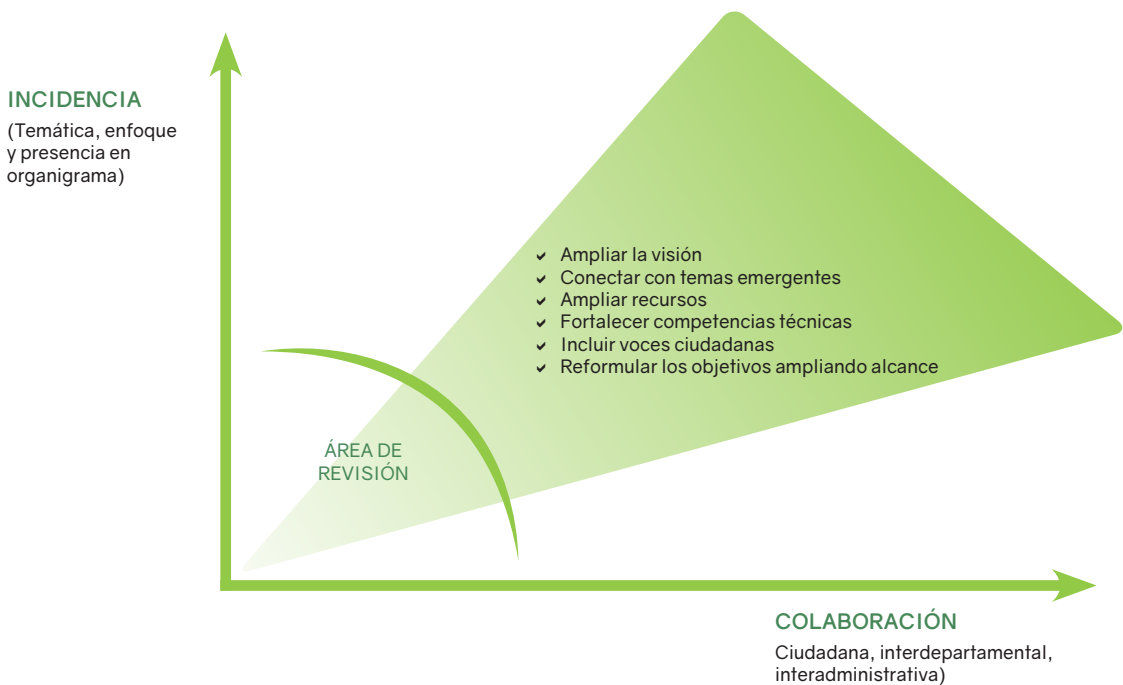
INCIDENCIA
(Temática, enfoque y presencia en organigrama)

Ampliar la visión
Conectar con temas emergentes
Ampliar recursos
Fortalecer competencias técnicas
Incluir voces ciudadanas
Reformular los objetivos ampliando alcance

ÁREA DE REVISIÓN

COLABORACIÓN
Ciudadana, interdepartamental, interadministrativa)